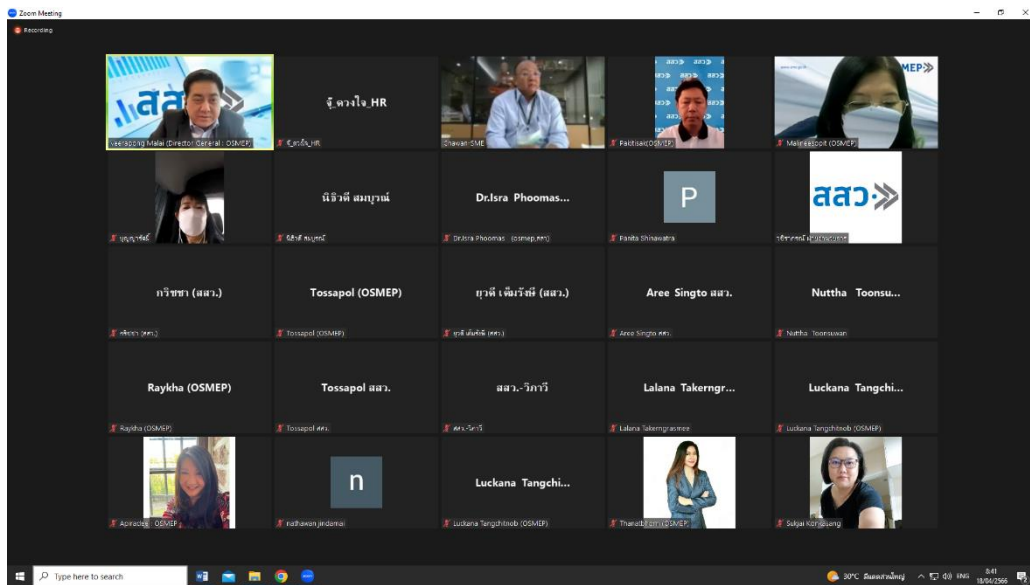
Zoom Meeting

Recording

สสว

Veerapong Malai (Director General : OSMEP)

จู้_ดวงใจ_HR

จู้_ดวงใจ_HR

Chawan-SME

Pakitsak(OSMEP)

MEP

Maliwan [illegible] (OSMEP)

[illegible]

นิธิวดี สมบูรณ์

นิธิวดี สมบูรณ์

Dr.Isra Phoomas...

Dr.Isra Phoomas (osmep,สสว)

P

Panita Shinawatra

สสว

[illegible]

กริชชา (สสว.)

กริชชา (สสว.)

Tossapol (OSMEP)

Tossapol (OSMEP)

ยุวดี เพิ่มรัชดี (สสว.)

ยุวดี เพิ่มรัชดี (สสว.)

Aree Singto สสว.

Aree Singto สสว.

Nuttha Toonsu...

Nuttha Toonsuwan

Raykha (OSMEP)

Raykha (OSMEP)

Tossapol สสว.

Tossapol สสว.

สสว.-วิภาวี

สสว.-วิภาวี

Lalana Takerngr...

Lalana Takerngrasmee

Luckana Tangchi...

Luckana Tangchitnob (OSMEP)

Apiradee : OSMEP

n

nathawan jindamai

Luckana Tangchi...

Luckana Tangchitnob (OSMEP)

Thanatt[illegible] (OSMEP)

Sukjai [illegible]

Type here to search

30°C มีเมฆส่วนใหญ่ ENG 8:41 18/04/2566